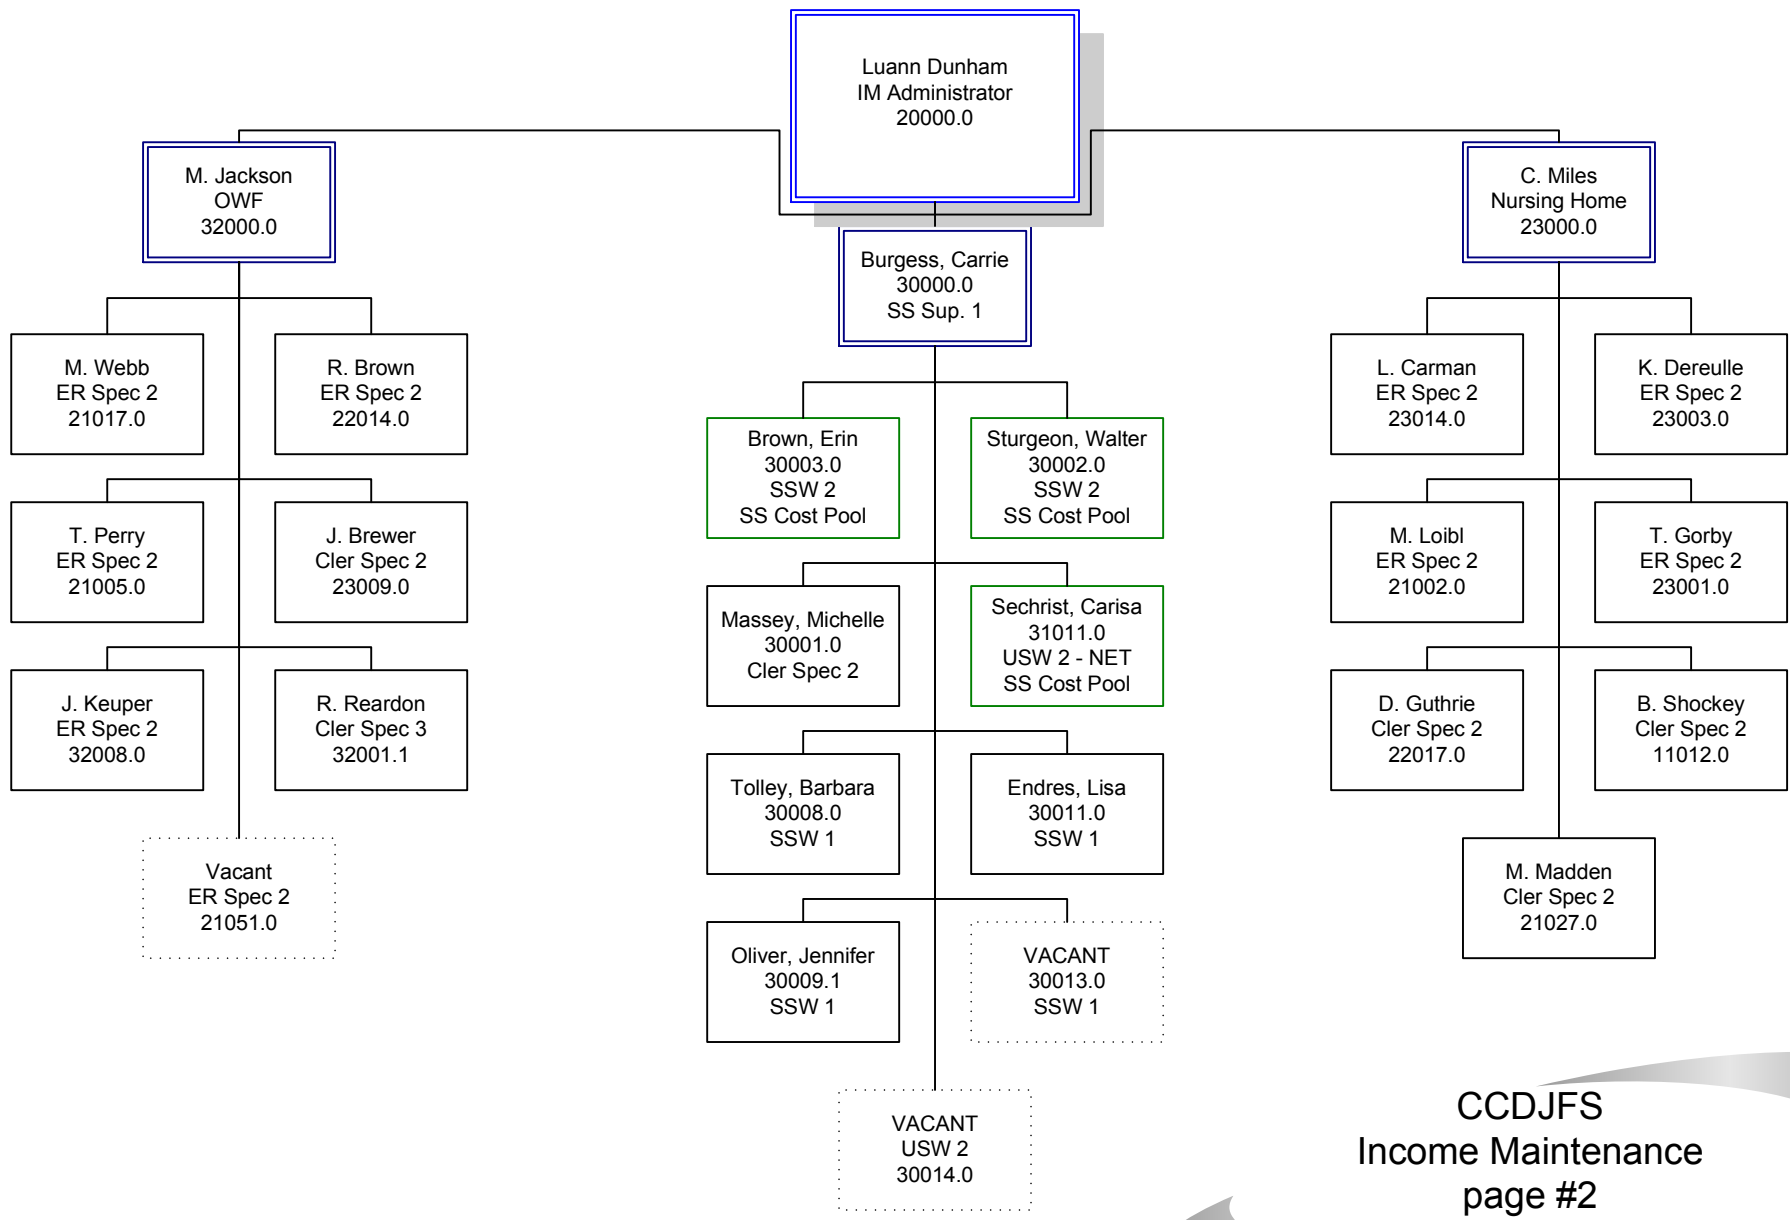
Luann Dunham
IM Administrator
20000.0

M. Jackson
OWF
32000.0

Burgess, Carrie
30000.0
SS Sup. 1

C. Miles
Nursing Home
23000.0

M. Webb
ER Spec 2
21017.0

R. Brown
ER Spec 2
22014.0

T. Perry
ER Spec 2
21005.0

J. Brewer
Cler Spec 2
23009.0

J. Keuper
ER Spec 2
32008.0

R. Reardon
Cler Spec 3
32001.1

Vacant
ER Spec 2
21051.0

Brown, Erin
30003.0
SSW 2
SS Cost Pool

Sturgeon, Walter
30002.0
SSW 2
SS Cost Pool

Massey, Michelle
30001.0
Cler Spec 2

Sechrist, Carisa
31011.0
USW 2 - NET
SS Cost Pool

Tolley, Barbara
30008.0
SSW 1

Endres, Lisa
30011.0
SSW 1

Oliver, Jennifer
30009.1
SSW 1

VACANT
30013.0
SSW 1

VACANT
USW 2
30014.0

L. Carman
ER Spec 2
23014.0

K. Dereulle
ER Spec 2
23003.0

M. Loibl
ER Spec 2
21002.0

T. Gorby
ER Spec 2
23001.0

D. Guthrie
Cler Spec 2
22017.0

B. Shockey
Cler Spec 2
11012.0

M. Madden
Cler Spec 2
21027.0

CCDJFS
Income Maintenance
page #2